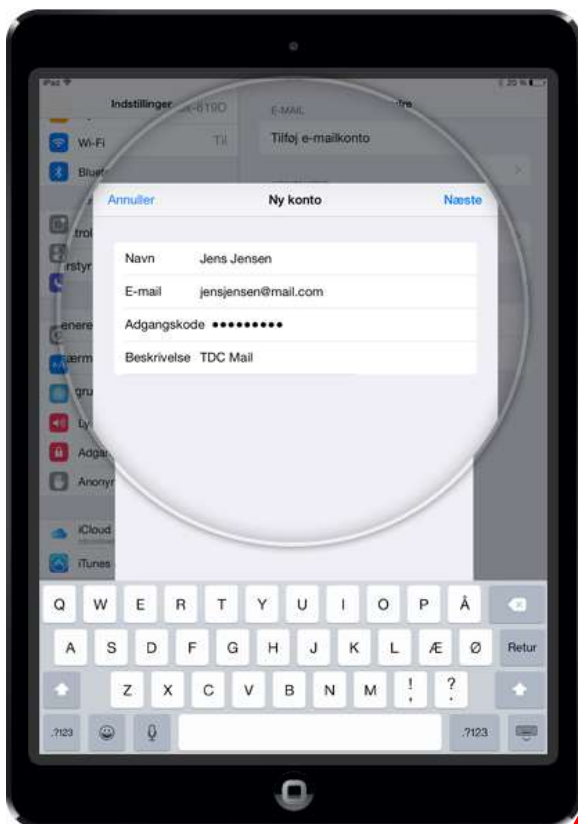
iPad
Indstillinger
Wi-Fi
Til
Blue
trol
rstyr
enere
ærm
gru
Ly
Adga
Anony
iCloud
iTunes
E-MAIL
Tilføj e-mailkonto
Annuller
Ny konto
Næste
Navn Jens Jensen
E-mail jensjensen@mail.com
Adgangskode •••••••••
Beskrivelse TDC Mail
Q W E R T Y U I O P Å
A S D F G H J K L Æ Ø Retur
Z X C V B N M ! ?
.?123 .?123